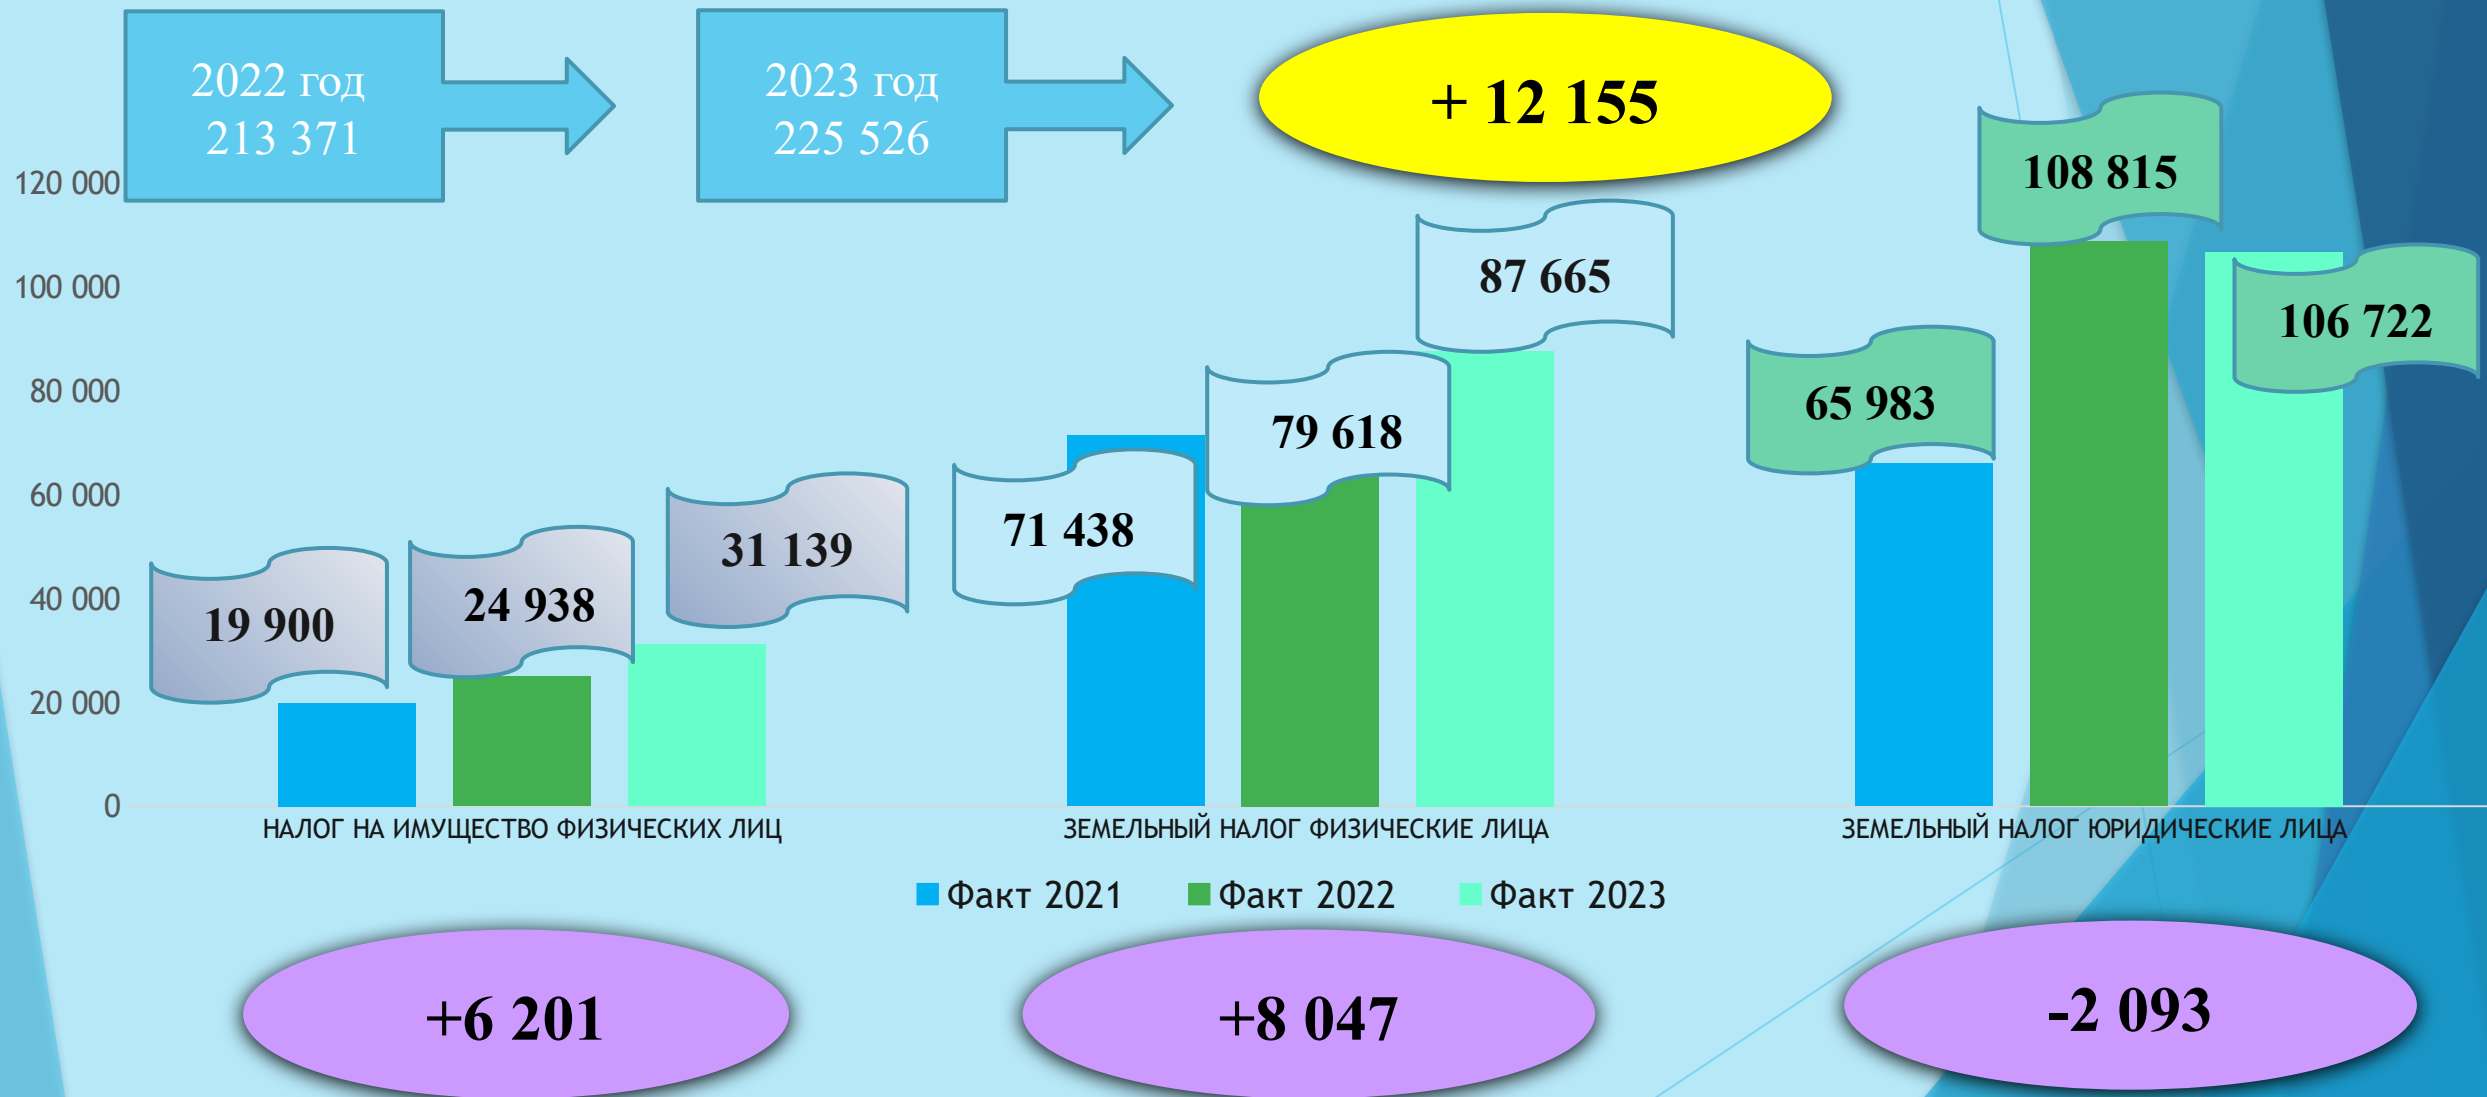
2022 год
213 371

2023 год
225 526

+ 12 155

120 000
100 000
80 000
60 000
40 000
20 000
0

19 900
24 938
31 139
71 438
79 618
87 665
65 983
108 815
106 722

НАЛОГ НА ИМУЩЕСТВО ФИЗИЧЕСКИХ ЛИЦ
ЗЕМЕЛЬНЫЙ НАЛОГ ФИЗИЧЕСКИЕ ЛИЦА
ЗЕМЕЛЬНЫЙ НАЛОГ ЮРИДИЧЕСКИЕ ЛИЦА

Факт 2021
Факт 2022
Факт 2023

+6 201
+8 047
-2 093